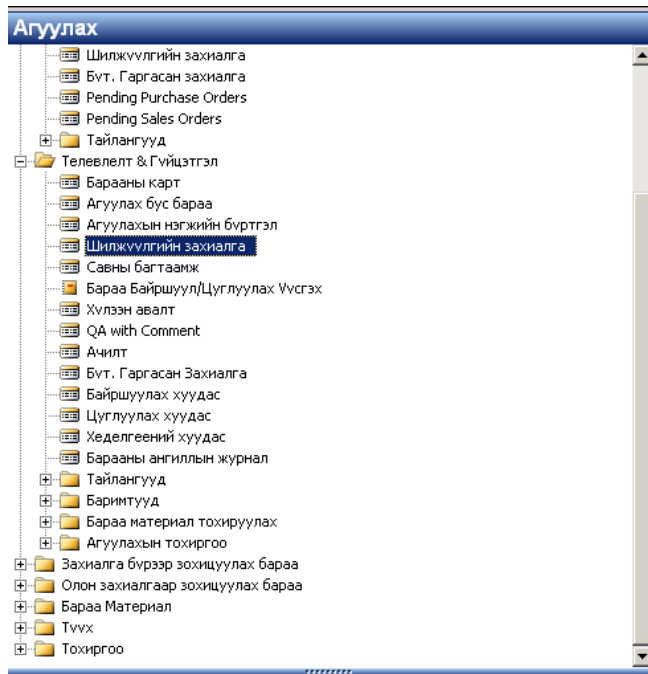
Агуулах

Шилжvvлгийн захиалга
Бvт. Гаргасан захиалга
Pending Purchase Orders
Pending Sales Orders
Тайлангууд
Телевлелт & Гүйцэтгэл
Барааны карт
Агуулах бус бараа
Агуулахын нэгжийн бүртгэл
Шилжvvлгийн захиалга
Савны багтаамж
Бараа Байршуул/Цуглуулах Vvсгэх
Хvлээн авалт
QA with Comment
Ачилт
Бvт. Гаргасан Захиалга
Байршуулах хуудас
Цуглуулах хуудас
Хеделгеений хуудас
Барааны ангиллын журнал
Тайлангууд
Баримтууд
Бараа материал тохируулах
Агуулахын тохиргоо
Захиалга бүрээр зохицуулах бараа
Олон захиалгаар зохицуулах бараа
Бараа Материал
Тvvх
Тохиргоо